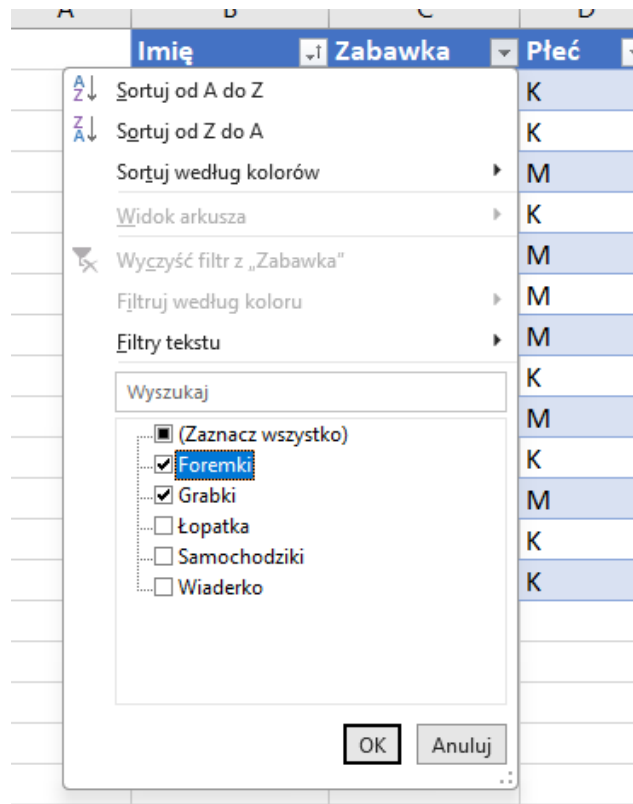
A B C D

| Imię | Zabawka | Płeć |
|---|---|---|

Sortuj od A do Z
Sortuj od Z do A
Sortuj według kolorów
Widok arkusza
Wyczyść filtr z „Zabawka"
Filtruj według koloru
Filtry tekstu
Wyszukaj
(Zaznacz wszystko)
Foremki
Grabki
Łopatka
Samochodziki
Wiaderko
OK
Anuluj

K
K
M
K
M
M
M
K
M
K
M
K
K